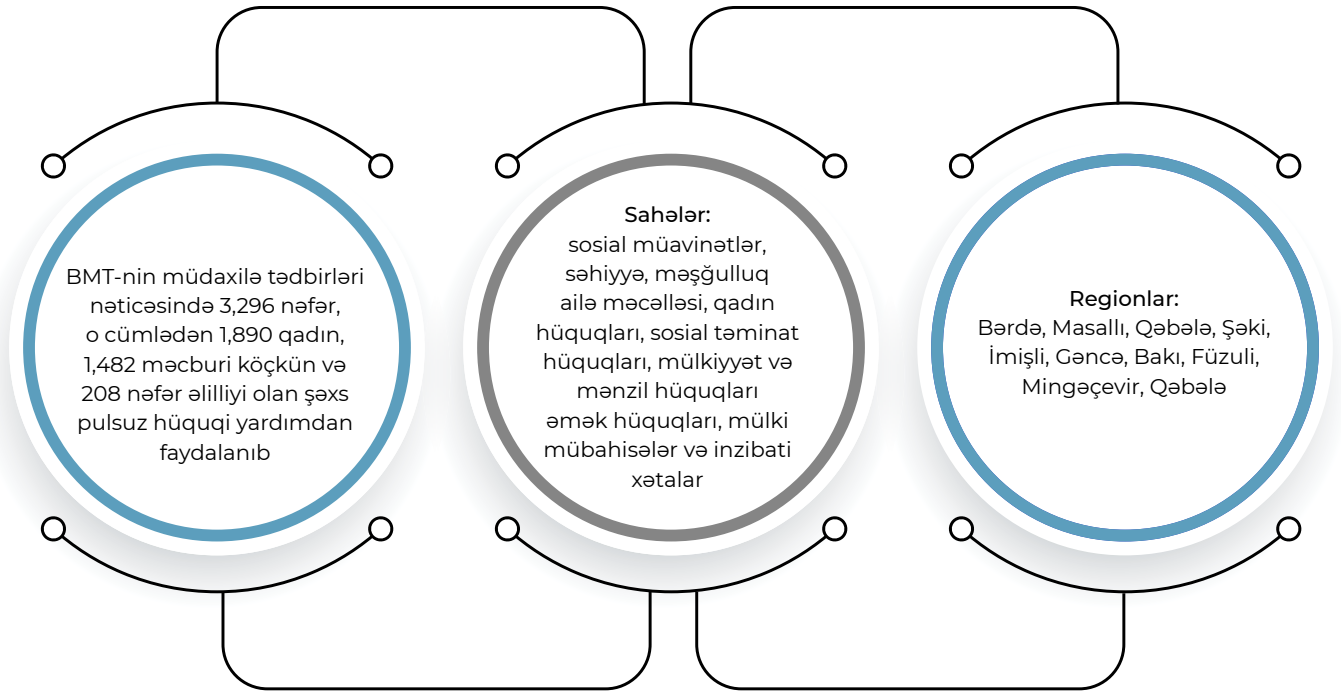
BMT-nin müdaxilə tədbirləri nəticəsində 3,296 nəfər, o cümlədən 1,890 qadın, 1,482 məcburi köçkün və 208 nəfər əlilliyi olan şəxs pulsuz hüquqi yardımdan faydalanıb

Sahələr:
sosial müavinətlər, səhiyyə, məşğulluq ailə məcəlləsi, qadın hüquqları, sosial təminat hüquqları, mülkiyyət və mənzil hüquqları əmək hüquqları, mülki mübahisələr və inzibati xətalar

Regionlar:
Bərdə, Masallı, Qəbələ, Şəki, İmişli, Gəncə, Bakı, Füzuli, Mingəçevir, Qəbələ